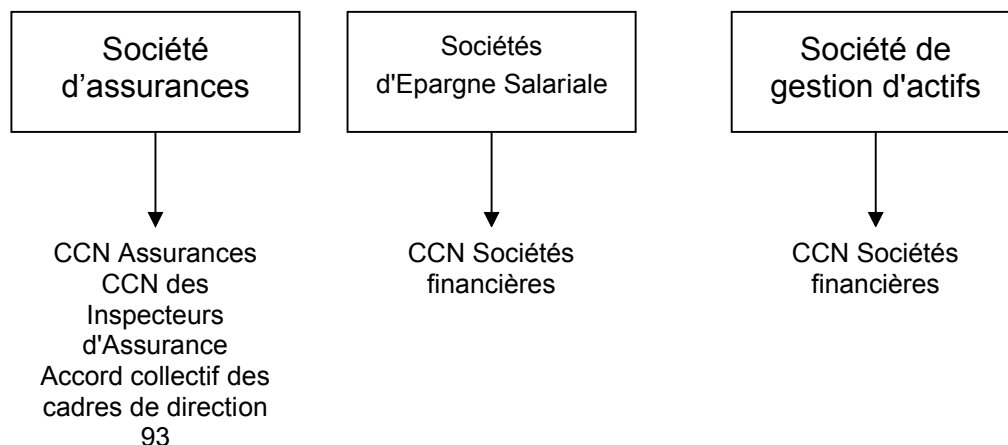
Société d’assurances

CCN Assurances
CCN des Inspecteurs d'Assurance
Accord collectif des cadres de direction 93

Sociétés d'Epargne Salariale

CCN Sociétés financières

Société de gestion d'actifs

CCN Sociétés financières